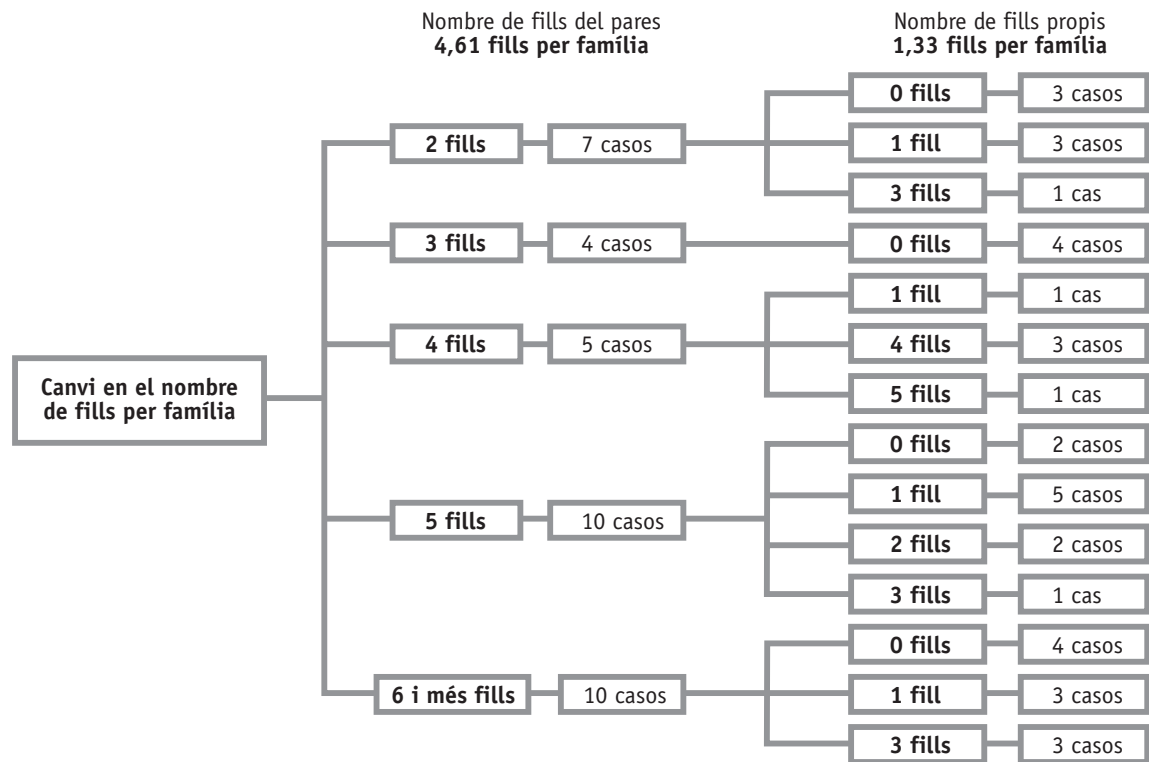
Nombre de fills del pares
**4,61 fills per família**

Nombre de fills propis
**1,33 fills per família**

**Canvi en el nombre de fills per família**

**2 fills** 7 casos
**0 fills** 3 casos
**1 fill** 3 casos
**3 fills** 1 cas

**3 fills** 4 casos
**0 fills** 4 casos

**4 fills** 5 casos
**1 fill** 1 cas
**4 fills** 3 casos
**5 fills** 1 cas

**5 fills** 10 casos
**0 fills** 2 casos
**1 fill** 5 casos
**2 fills** 2 casos
**3 fills** 1 cas

**6 i més fills** 10 casos
**0 fills** 4 casos
**1 fill** 3 casos
**3 fills** 3 casos